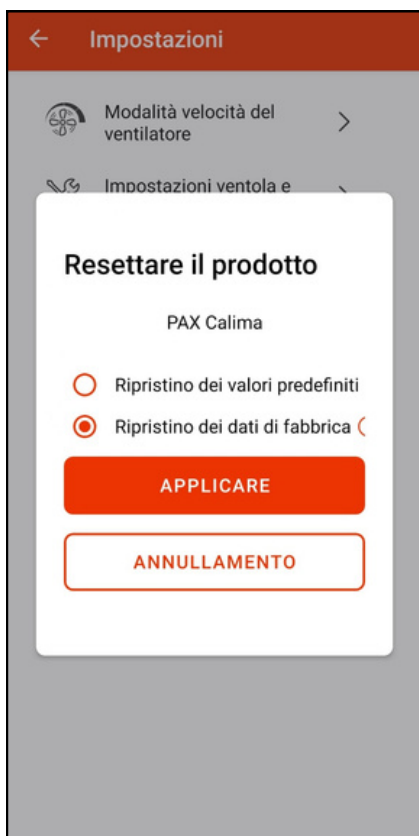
← Impostazioni

Modalità velocità del ventilatore >

Impostazioni ventola e

Resettare il prodotto

PAX Calima

Ripristino dei valori predefiniti

Ripristino dei dati di fabbrica

APPLICARE

ANNULLAMENTO